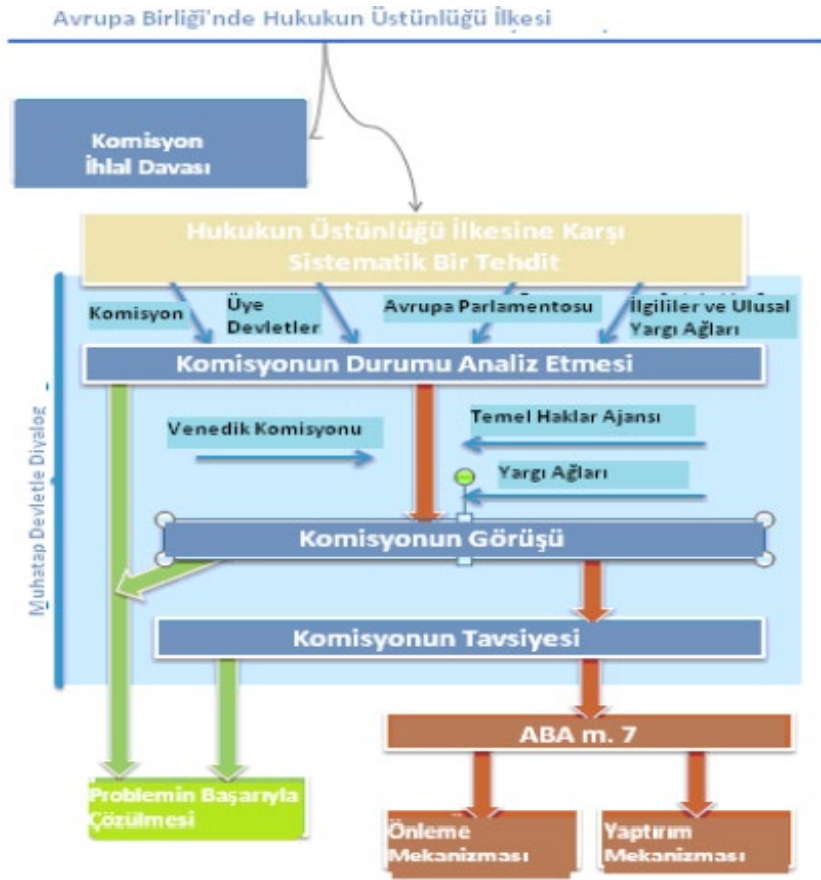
Avrupa Birliği'nde Hukukun Üstünlüğü İlkesi

Komisyon İhlal Davası

Hukukun Üstünlüğü İlkesine Karşı Sistematik Bir Tehdit

Komisyon

Üye Devletler

Avrupa Parlamentosu

İlgililer ve Ulusal Yargı Ağları

Komisyonun Durumu Analiz Etmesi

Muhatap Devletle Diyalog

Venedik Komisyonu

Temel Haklar Ajansı

Yargı Ağları

Komisyonun Görüşü

Komisyonun Tavsiyesi

ABA m. 7

Problemin Başarıyla Çözülmesi

Önleme Mekanizması

Yaptırım Mekanizması